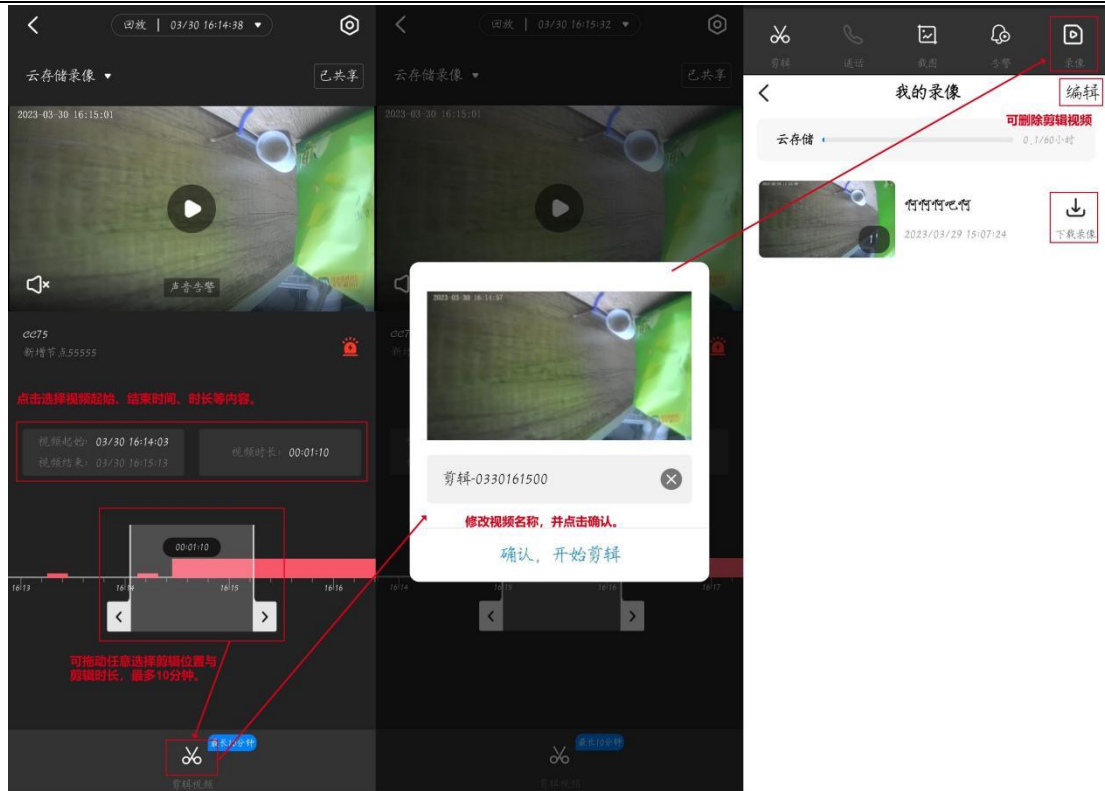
回放 | 03/30 16:14:38 ▾

云存储录像 ▾

已共享

2023-03-30 16:15:01

声音告警

cc75
新增节点55555

点击选择视频起始、结束时间、时长等内容。

视频起始: 03/30 16:14:03
视频结束: 03/30 16:15:13

视频时长: 00:01:10

00:01:10

16:13 16:14 16:15 16:16

可拖动任意选择剪辑位置与剪辑时长，最多10分钟。

最长10分钟

剪辑视频

回放 | 03/30 16:15:32 ▾

云存储录像 ▾

已共享

2023-03-30 16:15:01

2023-03-30 16:14:57

剪辑-0330161500

修改视频名称，并点击确认。

确认，开始剪辑

16:14 16:15 16:16 16:17

最长10分钟

剪辑视频

剪辑 通话 截图 告警 录像

我的录像

编辑

可删除剪辑视频

云存储

0.1/60小时

何何何吧何

2023/03/29 15:07:24

下载录像